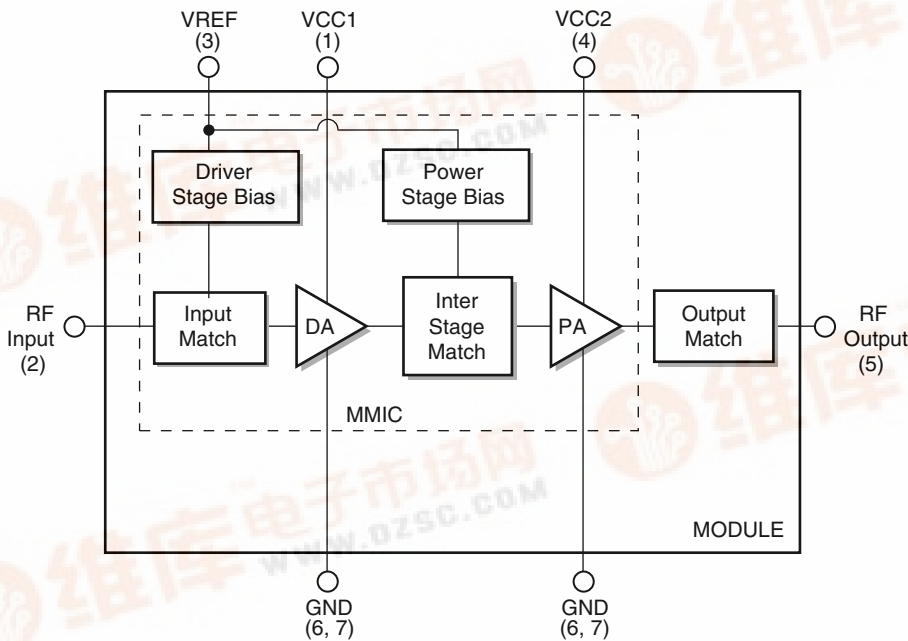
VREF
(3)

VCC1
(1)

VCC2
(4)

Driver Stage Bias

Power Stage Bias

RF Input
(2)

Input Match

DA

Inter Stage Match

PA

Output Match

RF Output
(5)

MMIC

MODULE

GND
(6, 7)

GND
(6, 7)

维库电子市场网
WWW.DZSC.COM

维库电子市场网
WWW.DZSC.COM